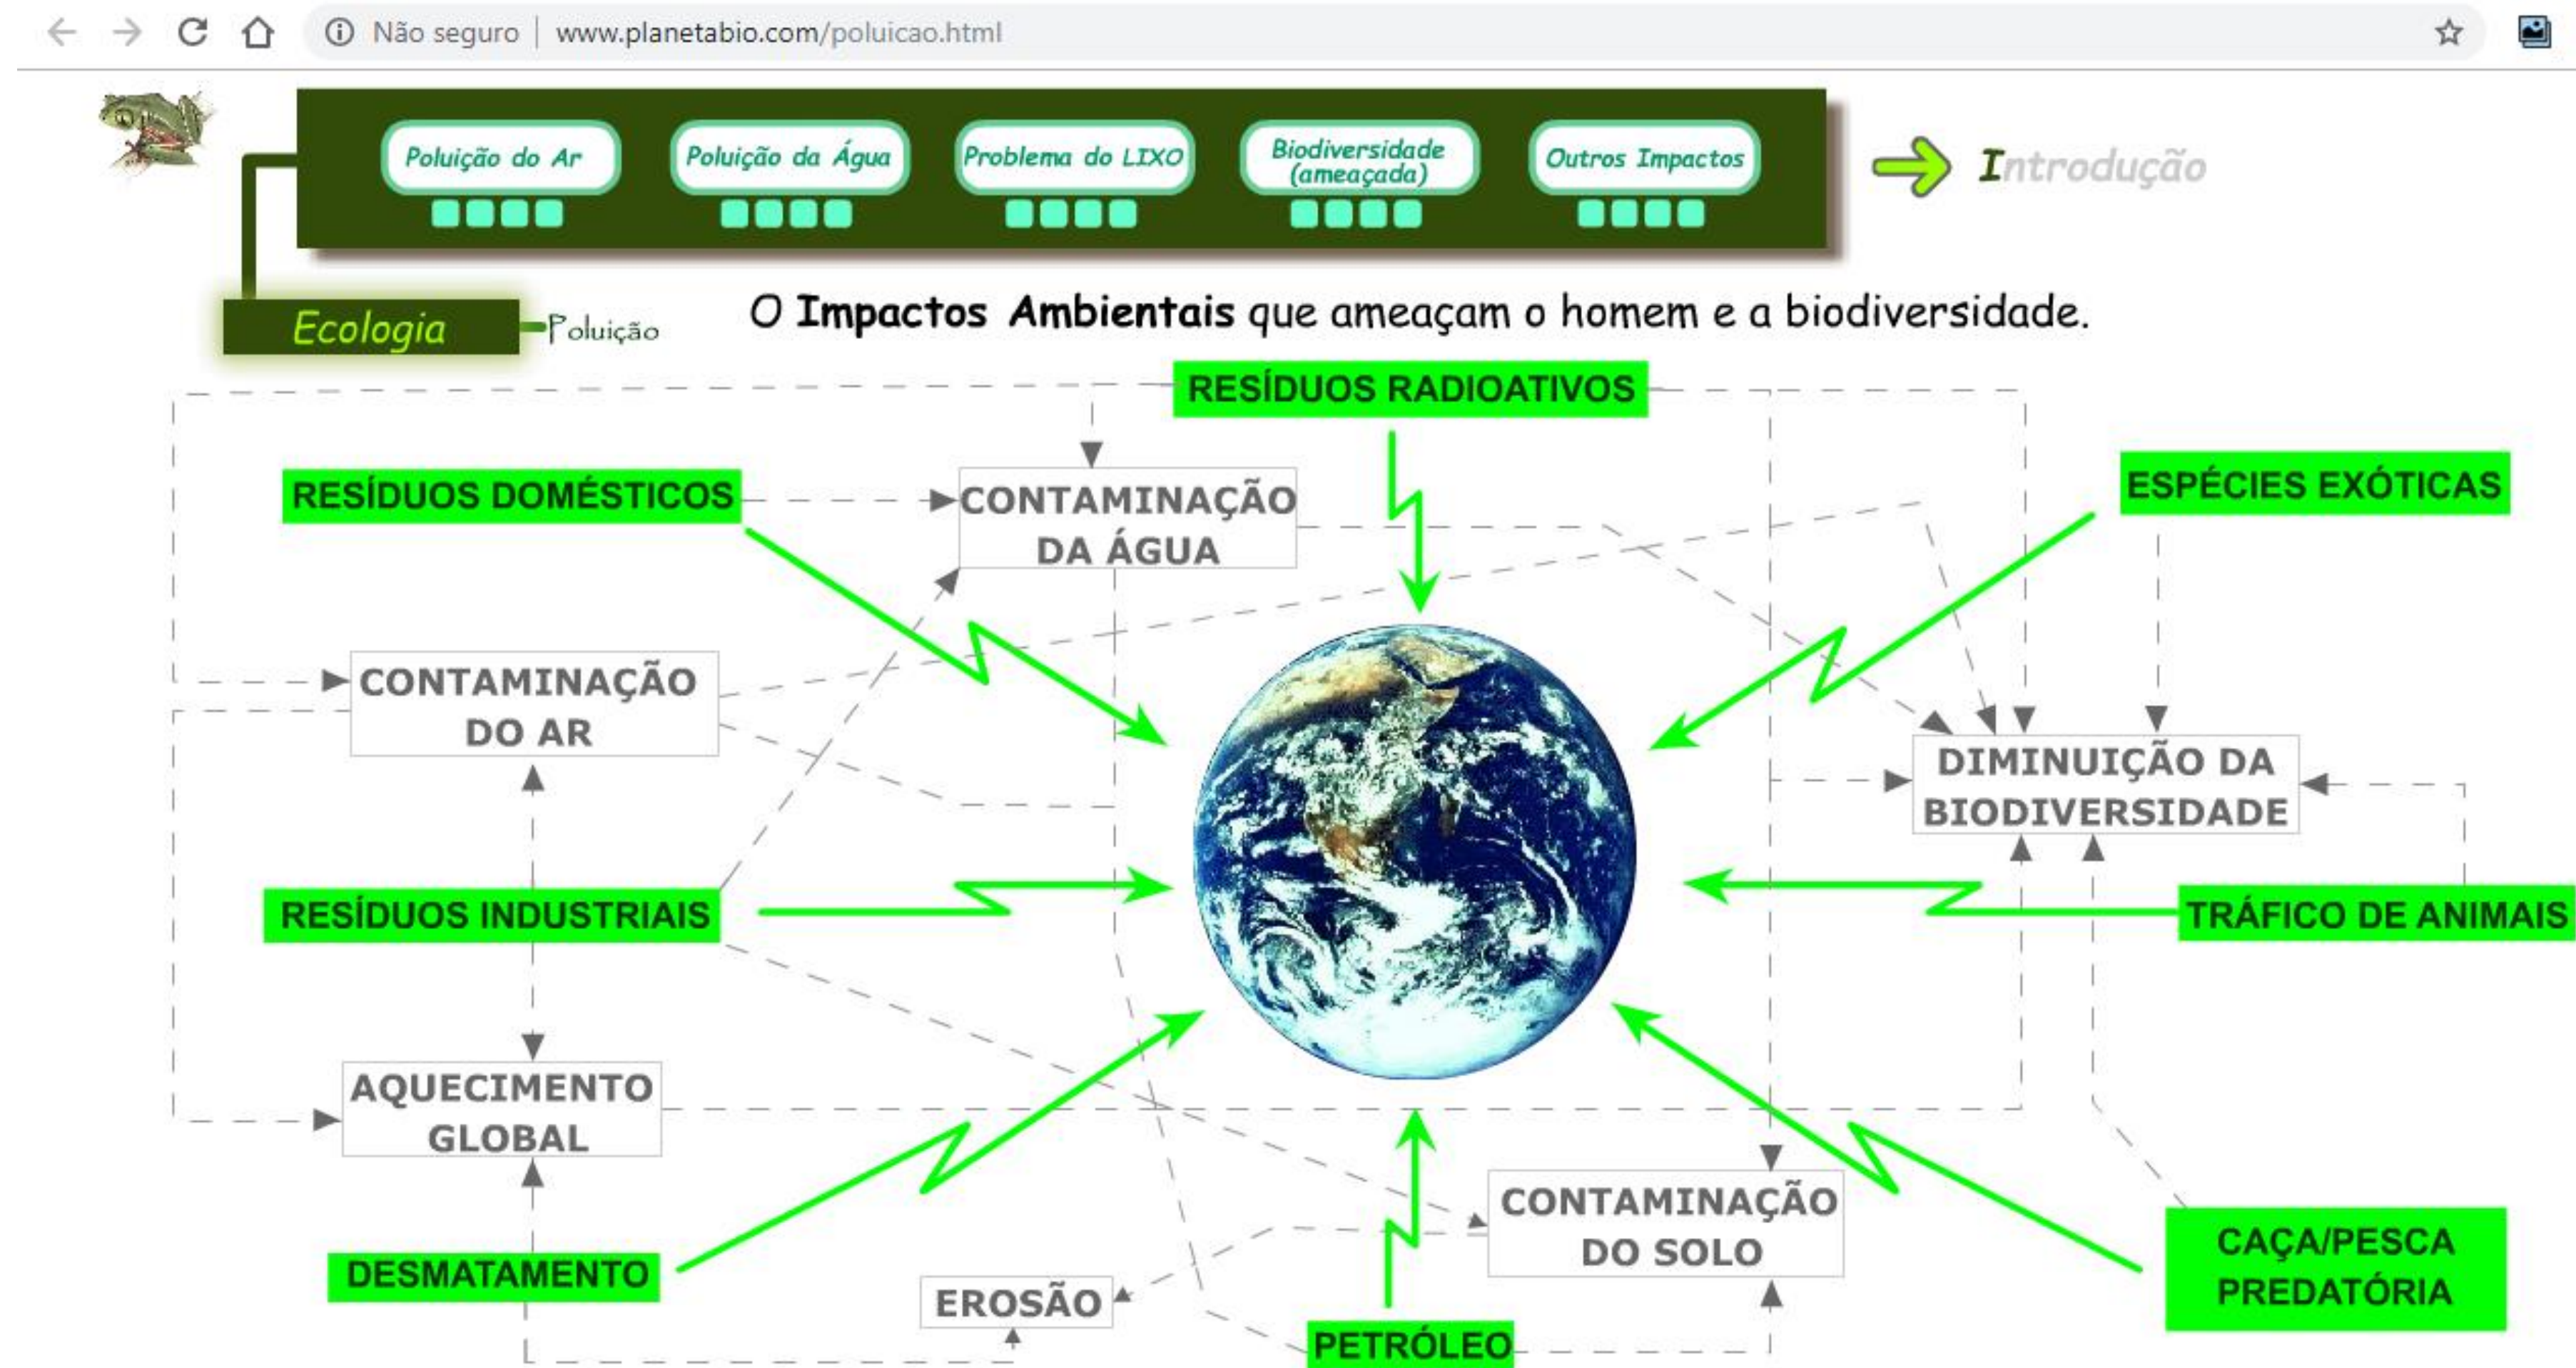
Não seguro | www.planetabio.com/poluicao.html

Poluição do Ar
Poluição da Água
Problema do LIXO
Biodiversidade (ameaçada)
Outros Impactos

Introdução

Ecologia
Poluição

O Impactos Ambientais que ameaçam o homem e a biodiversidade.

RESÍDUOS RADIOATIVOS
RESÍDUOS DOMÉSTICOS
CONTAMINAÇÃO DA ÁGUA
ESPÉCIES EXÓTICAS
CONTAMINAÇÃO DO AR
DIMINUIÇÃO DA BIODIVERSIDADE
RESÍDUOS INDUSTRIAIS
TRÁFICO DE ANIMAIS
AQUECIMENTO GLOBAL
CONTAMINAÇÃO DO SOLO
CAÇA/PESCA PREDATÓRIA
DESMATAMENTO
EROSÃO
PETRÓLEO